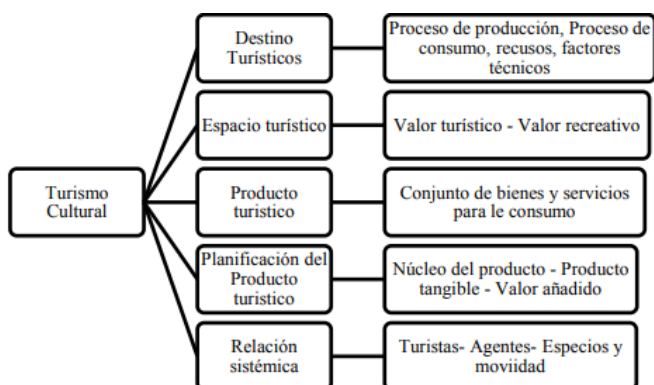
Turismo Cultural

Destino Turísticos

Proceso de producción, Proceso de consumo, recusos, factores técnicos

Espacio turístico

Valor turístico - Valor recreativo

Producto turistico

Conjunto de bienes y servicios para le consumo

Planificación del Producto turistico

Núcleo del producto - Producto tangible - Valor añadido

Relación sistémica

Turistas- Agentes- Especios y moviidad